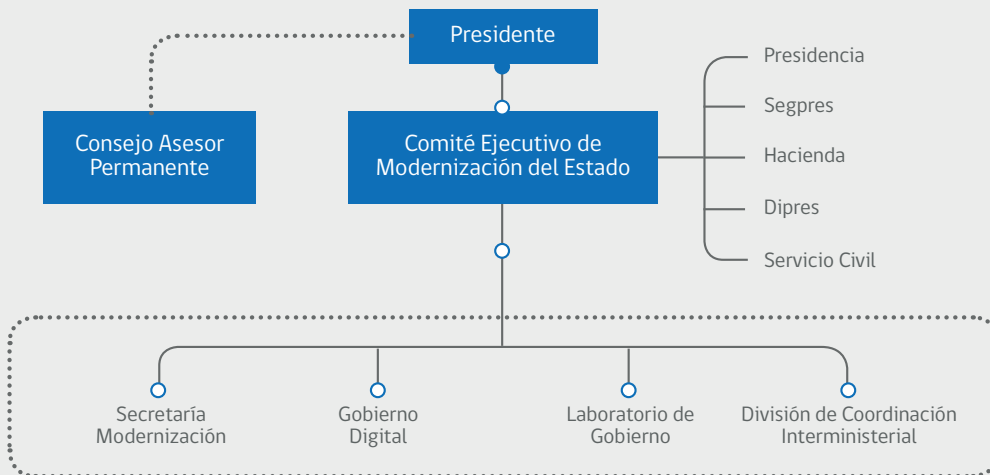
Presidente

Consejo Asesor Permanente

Comité Ejecutivo de Modernización del Estado

Presidencia

Segpres

Hacienda

Dipres

Servicio Civil

Secretaría Modernización

Gobierno Digital

Laboratorio de Gobierno

División de Coordinación Interministerial